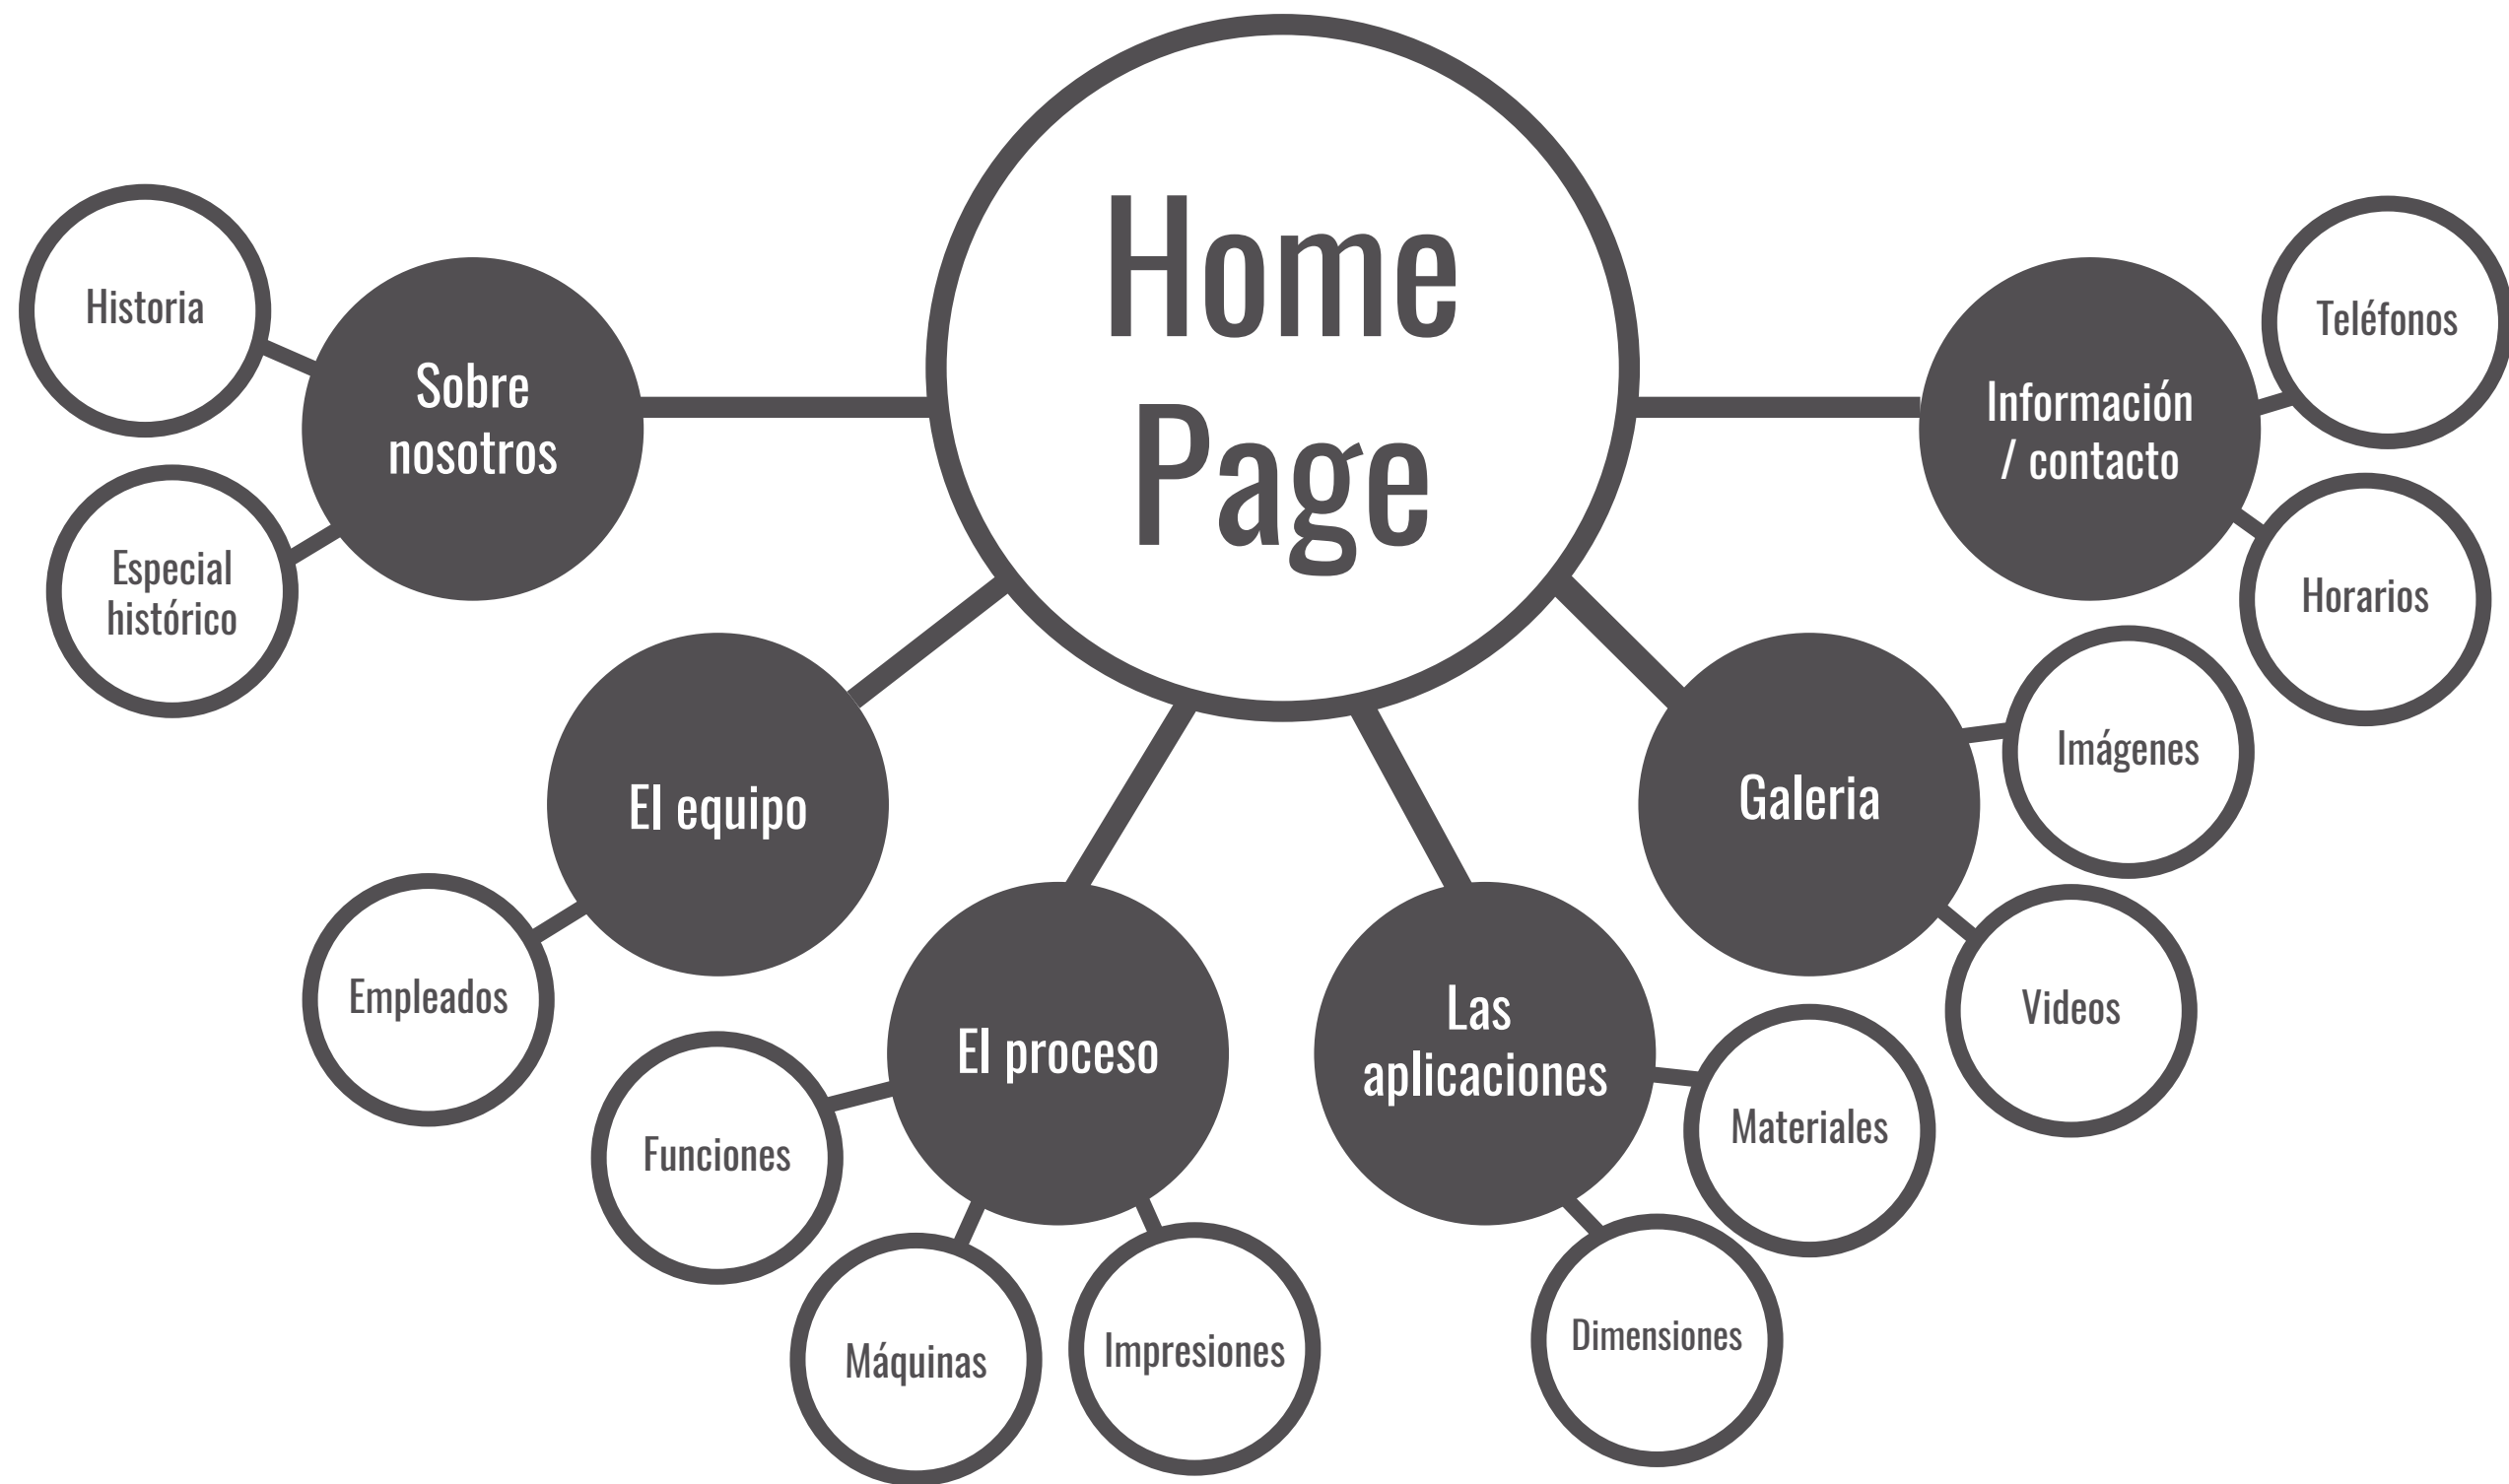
Home Page

Sobre nosotros

Historia

Especial histórico

Información / contacto

Teléfonos

Horarios

El equipo

Empleados

El proceso

Funciones

Máquinas

Impresiones

Las aplicaciones

Materiales

Dimensiones

Galeria

Imágenes

Videos